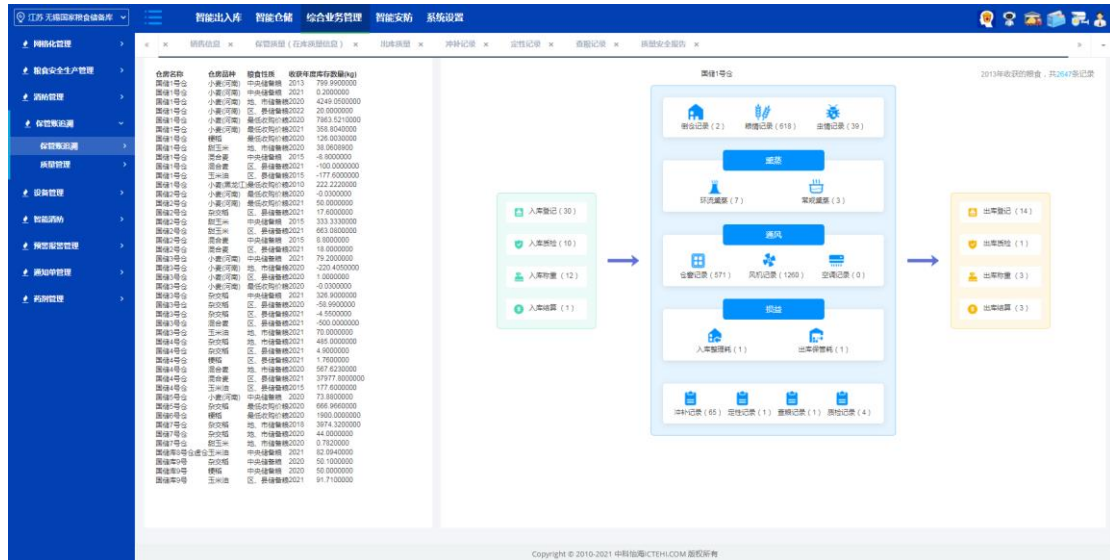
江苏 无锡国家粮食储备库

智能出入库 智能仓储 综合业务管理 智能安防 系统设置

网格化管理
粮食安全生产管理
消防管理
保管账追溯
保管账追溯
质量管理
设备管理
智能消防
预警报警管理
通知单管理
药剂管理

销售信息 × 保管账簿（在库质量信息） × 出库质量 × 冲补记录 × 定性记录 × 查验记录 × 质量安全报告 ×

| 仓房名称 | 仓储品种 | 粮食性质 | 收获年度 | 库存数量(kg) |
|---|---|---|---|---|
| 国储1号仓 | 小麦(河南) | 中央储备粮 | 2013 | 799.9900000 |
| 国储1号仓 | 小麦(河南) | 中央储备粮 | 2021 | 0.2000000 |
| 国储1号仓 | 小麦(河南) | 地、市储备粮 | 2020 | 4249.0500000 |
| 国储1号仓 | 小麦(河南) | 区、县储备粮 | 2022 | 20.0000000 |
| 国储1号仓 | 小麦(河南) | 最低收购价粮 | 2020 | 7963.5210000 |
| 国储1号仓 | 小麦(河南) | 最低收购价粮 | 2021 | 358.8040000 |
| 国储1号仓 | 粳稻 | 最低收购价粮 | 2020 | 126.0030000 |
| 国储1号仓 | 玉米 | 地、市储备粮 | 2020 | 38.0608000 |
| 国储1号仓 | 混合麦 | 中央储备粮 | 2015 | -8.0000000 |
| 国储1号仓 | 混合麦 | 区、县储备粮 | 2021 | -100.0000000 |
| 国储1号仓 | 玉米油 | 区、县储备粮 | 2015 | -177.6000000 |
| 国储1号仓 | 小麦(黑龙江) | 最低收购价粮 | 2010 | 222.2220000 |
| 国储2号仓 | 小麦(河南) | 最低收购价粮 | 2020 | -0.0300000 |
| 国储2号仓 | 小麦(河南) | 最低收购价粮 | 2021 | 50.0000000 |
| 国储2号仓 | 杂交稻 | 区、县储备粮 | 2021 | 17.6000000 |
| 国储2号仓 | 玉米 | 中央储备粮 | 2015 | 333.3330000 |
| 国储2号仓 | 玉米 | 区、县储备粮 | 2021 | 663.0800000 |
| 国储2号仓 | 混合麦 | 中央储备粮 | 2015 | 8.6000000 |
| 国储2号仓 | 混合麦 | 区、县储备粮 | 2021 | 18.0000000 |
| 国储3号仓 | 小麦(河南) | 中央储备粮 | 2021 | 79.2000000 |
| 国储3号仓 | 小麦(河南) | 地、市储备粮 | 2020 | -220.4050000 |
| 国储3号仓 | 小麦(河南) | 最低收购价粮 | 2020 | 1.0000000 |
| 国储3号仓 | 小麦(河南) | 最低收购价粮 | 2021 | -0.0300000 |
| 国储3号仓 | 杂交稻 | 中央储备粮 | 2021 | 326.9000000 |
| 国储3号仓 | 杂交稻 | 区、县储备粮 | 2021 | -58.9900000 |
| 国储3号仓 | 杂交稻 | 区、县储备粮 | 2021 | -4.5500000 |
| 国储3号仓 | 混合麦 | 区、县储备粮 | 2021 | -500.0000000 |
| 国储3号仓 | 玉米油 | 地、市储备粮 | 2021 | 70.0000000 |
| 国储4号仓 | 杂交稻 | 地、市储备粮 | 2021 | 485.0000000 |
| 国储4号仓 | 杂交稻 | 区、县储备粮 | 2021 | 4.9000000 |
| 国储4号仓 | 粳稻 | 区、县储备粮 | 2021 | 1.7600000 |
| 国储4号仓 | 混合麦 | 地、市储备粮 | 2020 | 567.6230000 |
| 国储4号仓 | 混合麦 | 区、县储备粮 | 2021 | 37977.8000000 |
| 国储4号仓 | 玉米油 | 区、县储备粮 | 2015 | 177.6000000 |
| 国储6号仓 | 小麦(河南) | 中央储备粮 | 2020 | 73.8800000 |
| 国储6号仓 | 杂交稻 | 地、市储备粮 | 2020 | 666.9660000 |
| 国储6号仓 | 粳稻 | 最低收购价粮 | 2020 | 1900.0000000 |
| 国储7号仓 | 杂交稻 | 地、市储备粮 | 2018 | 3974.3200000 |
| 国储7号仓 | 杂交稻 | 地、市储备粮 | 2020 | 44.0000000 |
| 国储7号仓 | 玉米 | 区、县储备粮 | 2021 | 0.7820000 |
| 国储8号仓金 | 小麦(河南) | 中央储备粮 | 2021 | 82.0940000 |
| 国储8号仓 | 杂交稻 | 中央储备粮 | 2020 | 50.1000000 |
| 国储9号仓 | 粳稻 | 中央储备粮 | 2020 | 50.0000000 |
| 国储9号仓 | 玉米油 | 区、县储备粮 | 2021 | 91.7100000 |

国储1号仓

2013年收获的粮食，共2647条记录

入库登记（30）
入库质检（10）
入库称重（12）
入库结算（1）

粮仓记录（2） 粮情记录（618） 虫情记录（39）

熏蒸
环流熏蒸（7） 常规熏蒸（3）

通风
仓窗记录（571） 风机记录（1260） 空调记录（0）

损益
入库整理耗（1） 出库保管耗（1）

冲补记录（65） 定性记录（1） 查验记录（2） 质检记录（4）

出库登记（14）
出库质检（1）
出库称重（3）
出库结算（3）

Copyright © 2010-2021 中科华天 ICTEHI.COM 版权所有